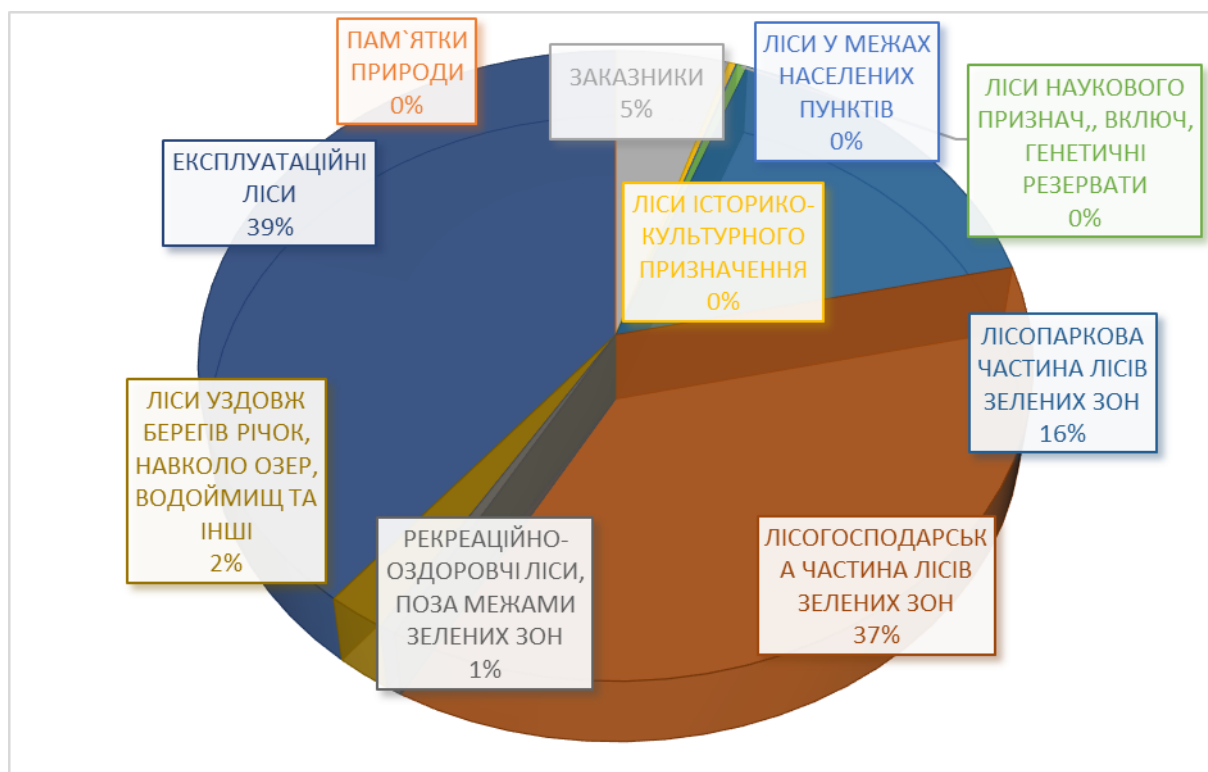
ПАМ`ЯТКИ ПРИРОДИ
0%

ЗАКАЗНИКИ
5%

ЛІСИ У МЕЖАХ НАСЕЛЕНИХ ПУНКТІВ
0%

ЛІСИ НАУКОВОГО ПРИЗНАЧ,, ВКЛЮЧ, ГЕНЕТИЧНІ РЕЗЕРВАТИ
0%

ЕКСПЛУАТАЦІЙНІ ЛІСИ
39%

ЛІСИ ІСТОРИКО-КУЛЬТУРНОГО ПРИЗНАЧЕННЯ
0%

ЛІСОПАРКОВА ЧАСТИНА ЛІСІВ ЗЕЛЕНИХ ЗОН
16%

ЛІСИ УЗДОВЖ БЕРЕГІВ РІЧОК, НАВКОЛО ОЗЕР, ВОДОЙМИЩ ТА ІНШІ
2%

РЕКРЕАЦІЙНО-ОЗДОРОВЧІ ЛІСИ, ПОЗА МЕЖАМИ ЗЕЛЕНИХ ЗОН
1%

ЛІСОГОСПОДАРСЬК А ЧАСТИНА ЛІСІВ ЗЕЛЕНИХ ЗОН
37%